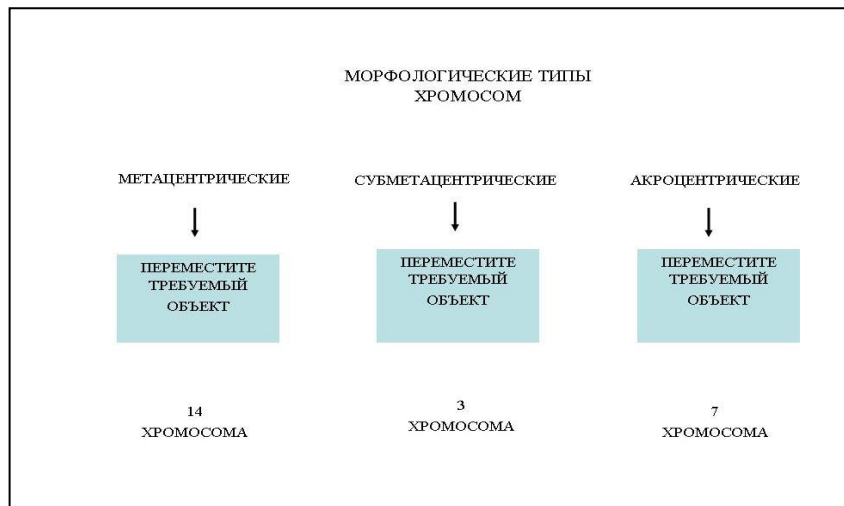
МОРФОЛОГИЧЕСКИЕ ТИПЫ ХРОМОСОМ

МЕТАЦЕНТРИЧЕСКИЕ

ПЕРЕМЕСТИТЕ ТРЕБУЕМЫЙ ОБЪЕКТ

14
ХРОМОСОМА

СУБМЕТАЦЕНТРИЧЕСКИЕ

ПЕРЕМЕСТИТЕ ТРЕБУЕМЫЙ ОБЪЕКТ

3
ХРОМОСОМА

АКРОЦЕНТРИЧЕСКИЕ

ПЕРЕМЕСТИТЕ ТРЕБУЕМЫЙ ОБЪЕКТ

7
ХРОМОСОМА